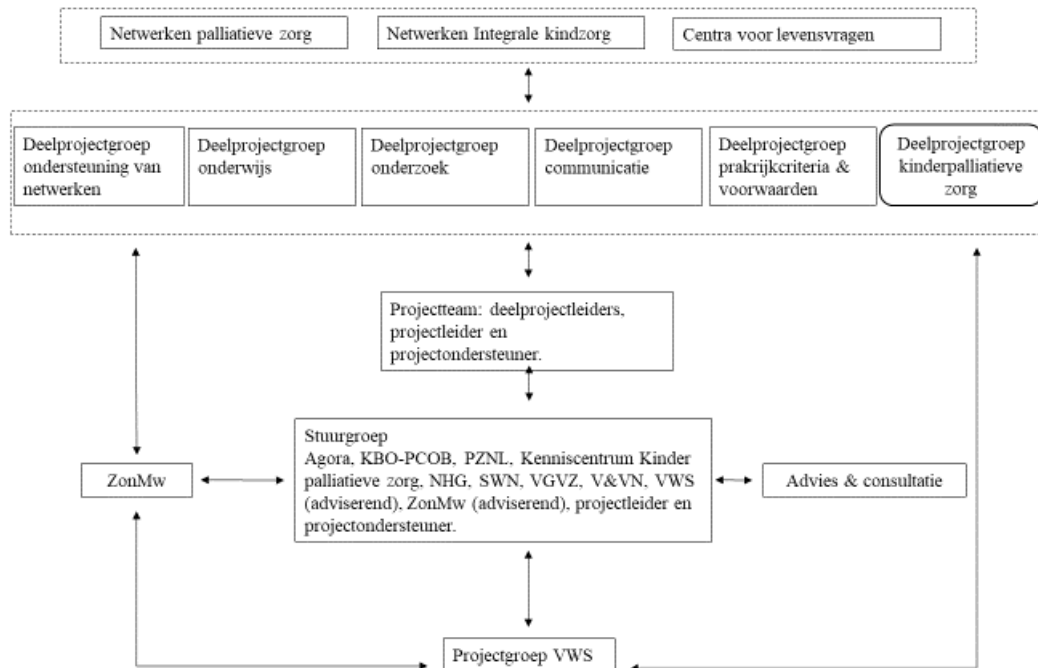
Netwerken palliatieve zorg

Netwerken Integrale kindzorg

Centra voor levensvragen

Deelprojectgroep ondersteuning van netwerken

Deelprojectgroep onderwijs

Deelprojectgroep onderzoek

Deelprojectgroep communicatie

Deelprojectgroep prakrijkcriteria & voorwaarden

Deelprojectgroep kinderpalliatieve zorg

Projectteam: deelprojectleiders, projectleider en projectondersteuner.

ZonMw

Stuurgroep
Agora, KBO-PCOB, PZNL, Kenniscentrum Kinder palliatieve zorg, NHG, SWN, VGVZ, V&VN, VWS (adviserend), ZonMw (adviserend), projectleider en projectondersteuner.

Advies & consultatie

Projectgroep VWS